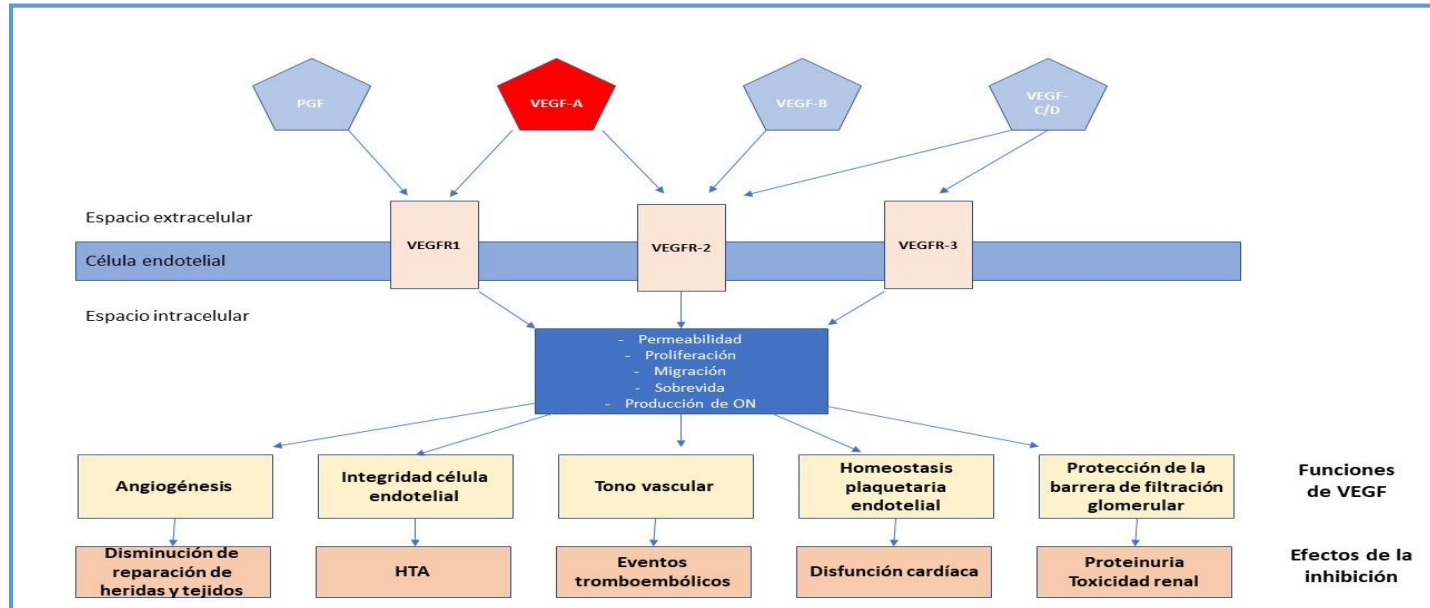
PGF

VEGF-A

VEGF-B

VEGF-C/D

Espacio extracelular

VEGFR1

VEGFR-2

VEGFR-3

Célula endotelial

Espacio intracelular

- Permeabilidad
- Proliferación
- Migración
- Sobrevida
- Producción de ON

Angiogénesis

Integridad célula endotelial

Tono vascular

Homeostasis plaquetaria endotelial

Protección de la barrera de filtración glomerular

Funciones de VEGF

Disminución de reparación de heridas y tejidos

HTA

Eventos tromboembólicos

Disfunción cardíaca

Proteinuria Toxicidad renal

Efectos de la inhibición